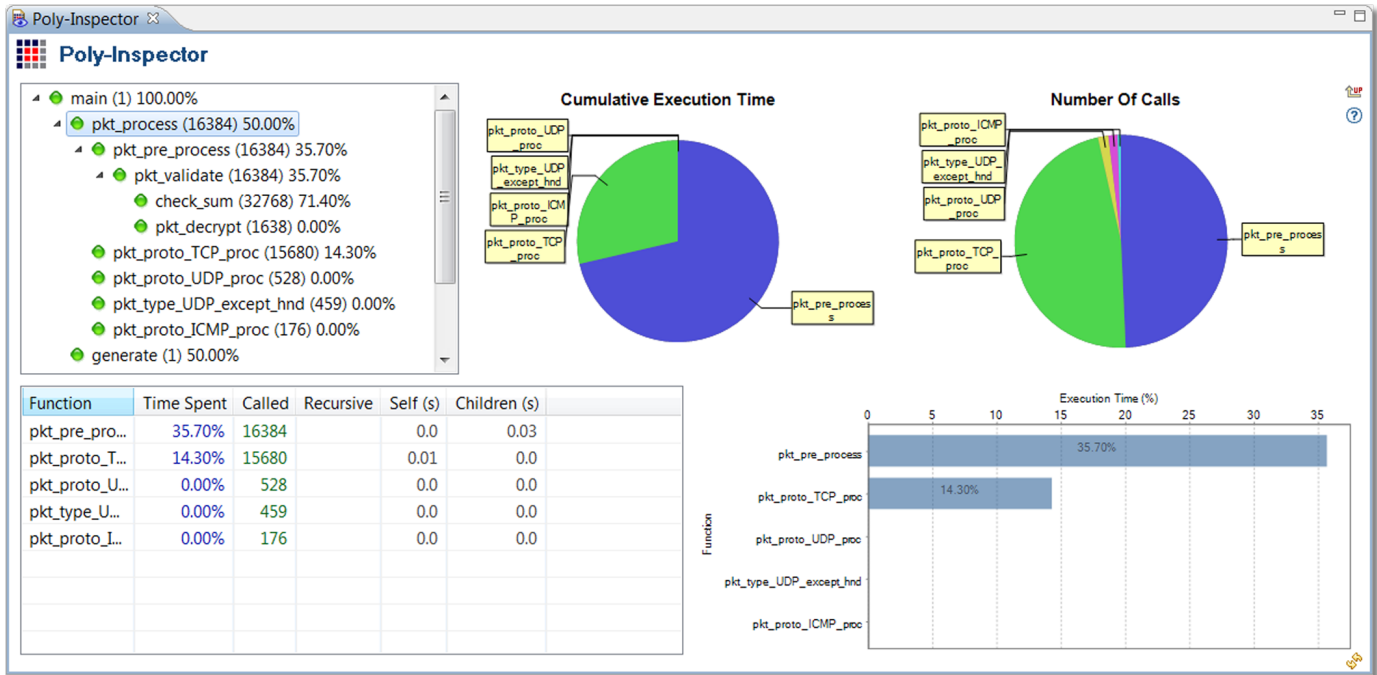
Poly-Inspector

Poly-Inspector

main (1) 100.00%
pkt_process (16384) 50.00%
pkt_pre_process (16384) 35.70%
pkt_validate (16384) 35.70%
check_sum (32768) 71.40%
pkt_decrypt (1638) 0.00%
pkt_proto_TCP_proc (15680) 14.30%
pkt_proto_UDP_proc (528) 0.00%
pkt_type_UDP_except_hnd (459) 0.00%
pkt_proto_ICMP_proc (176) 0.00%
generate (1) 50.00%

Cumulative Execution Time

pkt_proto_UDP_proc
pkt_type_UDP_except_hnd
pkt_proto_ICMP_proc
pkt_proto_TCP_proc
pkt_pre_process

Number Of Calls

pkt_proto_ICMP_proc
pkt_type_UDP_except_hnd
pkt_proto_UDP_proc
pkt_proto_TCP_proc
pkt_pre_process

| Function | Time Spent | Called | Recursive | Self (s) | Children (s) |
|---|---|---|---|---|---|
| pkt_pre_pro... | 35.70% | 16384 | | 0.0 | 0.03 |
| pkt_proto_T... | 14.30% | 15680 | | 0.01 | 0.0 |
| pkt_proto_U... | 0.00% | 528 | | 0.0 | 0.0 |
| pkt_type_U... | 0.00% | 459 | | 0.0 | 0.0 |
| pkt_proto_I... | 0.00% | 176 | | 0.0 | 0.0 |

Execution Time (%)
0 5 10 15 20 25 30 35
Function
pkt_pre_process 35.70%
pkt_proto_TCP_proc 14.30%
pkt_proto_UDP_proc
pkt_type_UDP_except_hnd
pkt_proto_ICMP_proc